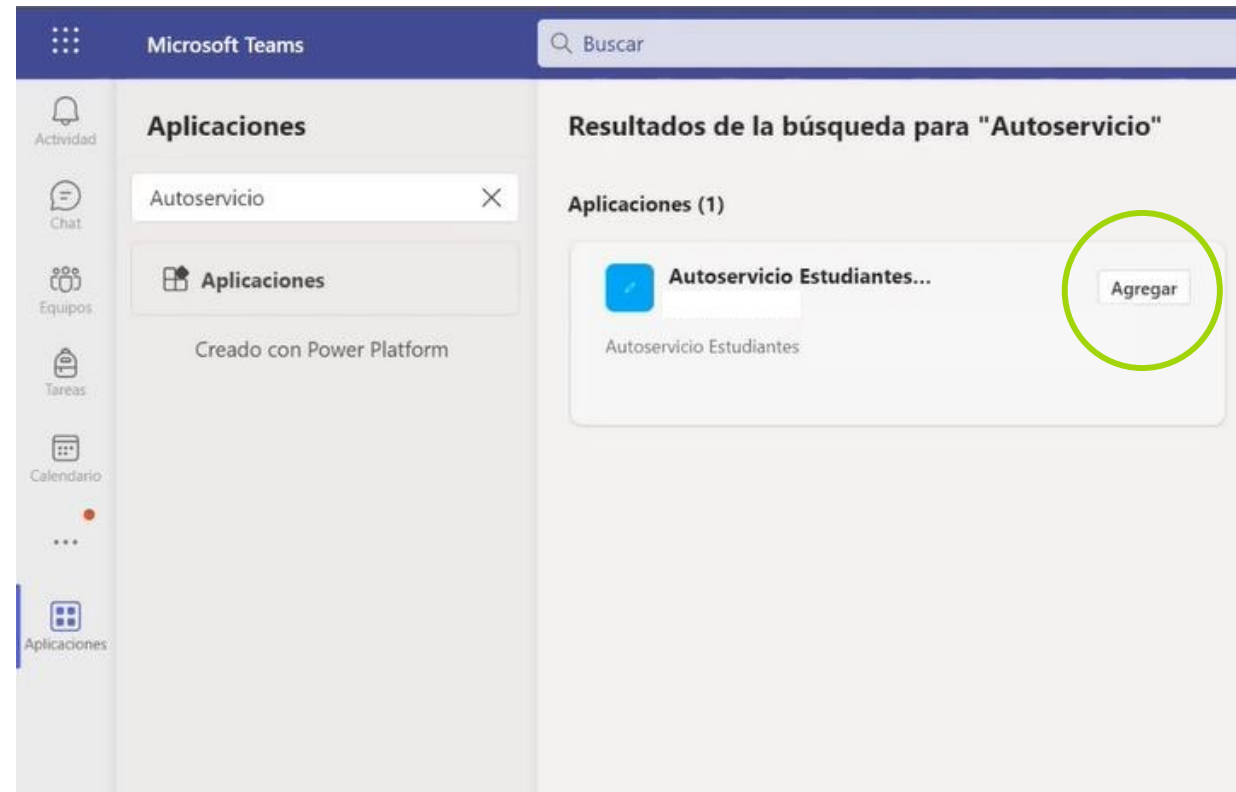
Microsoft Teams

Buscar

Actividad

Chat

Equipos

Tareas

Calendario

...

Aplicaciones

Aplicaciones

Autoservicio

Aplicaciones

Creado con Power Platform

Resultados de la búsqueda para "Autoservicio"

Aplicaciones (1)

Autoservicio Estudiantes...

Agregar

Autoservicio Estudiantes